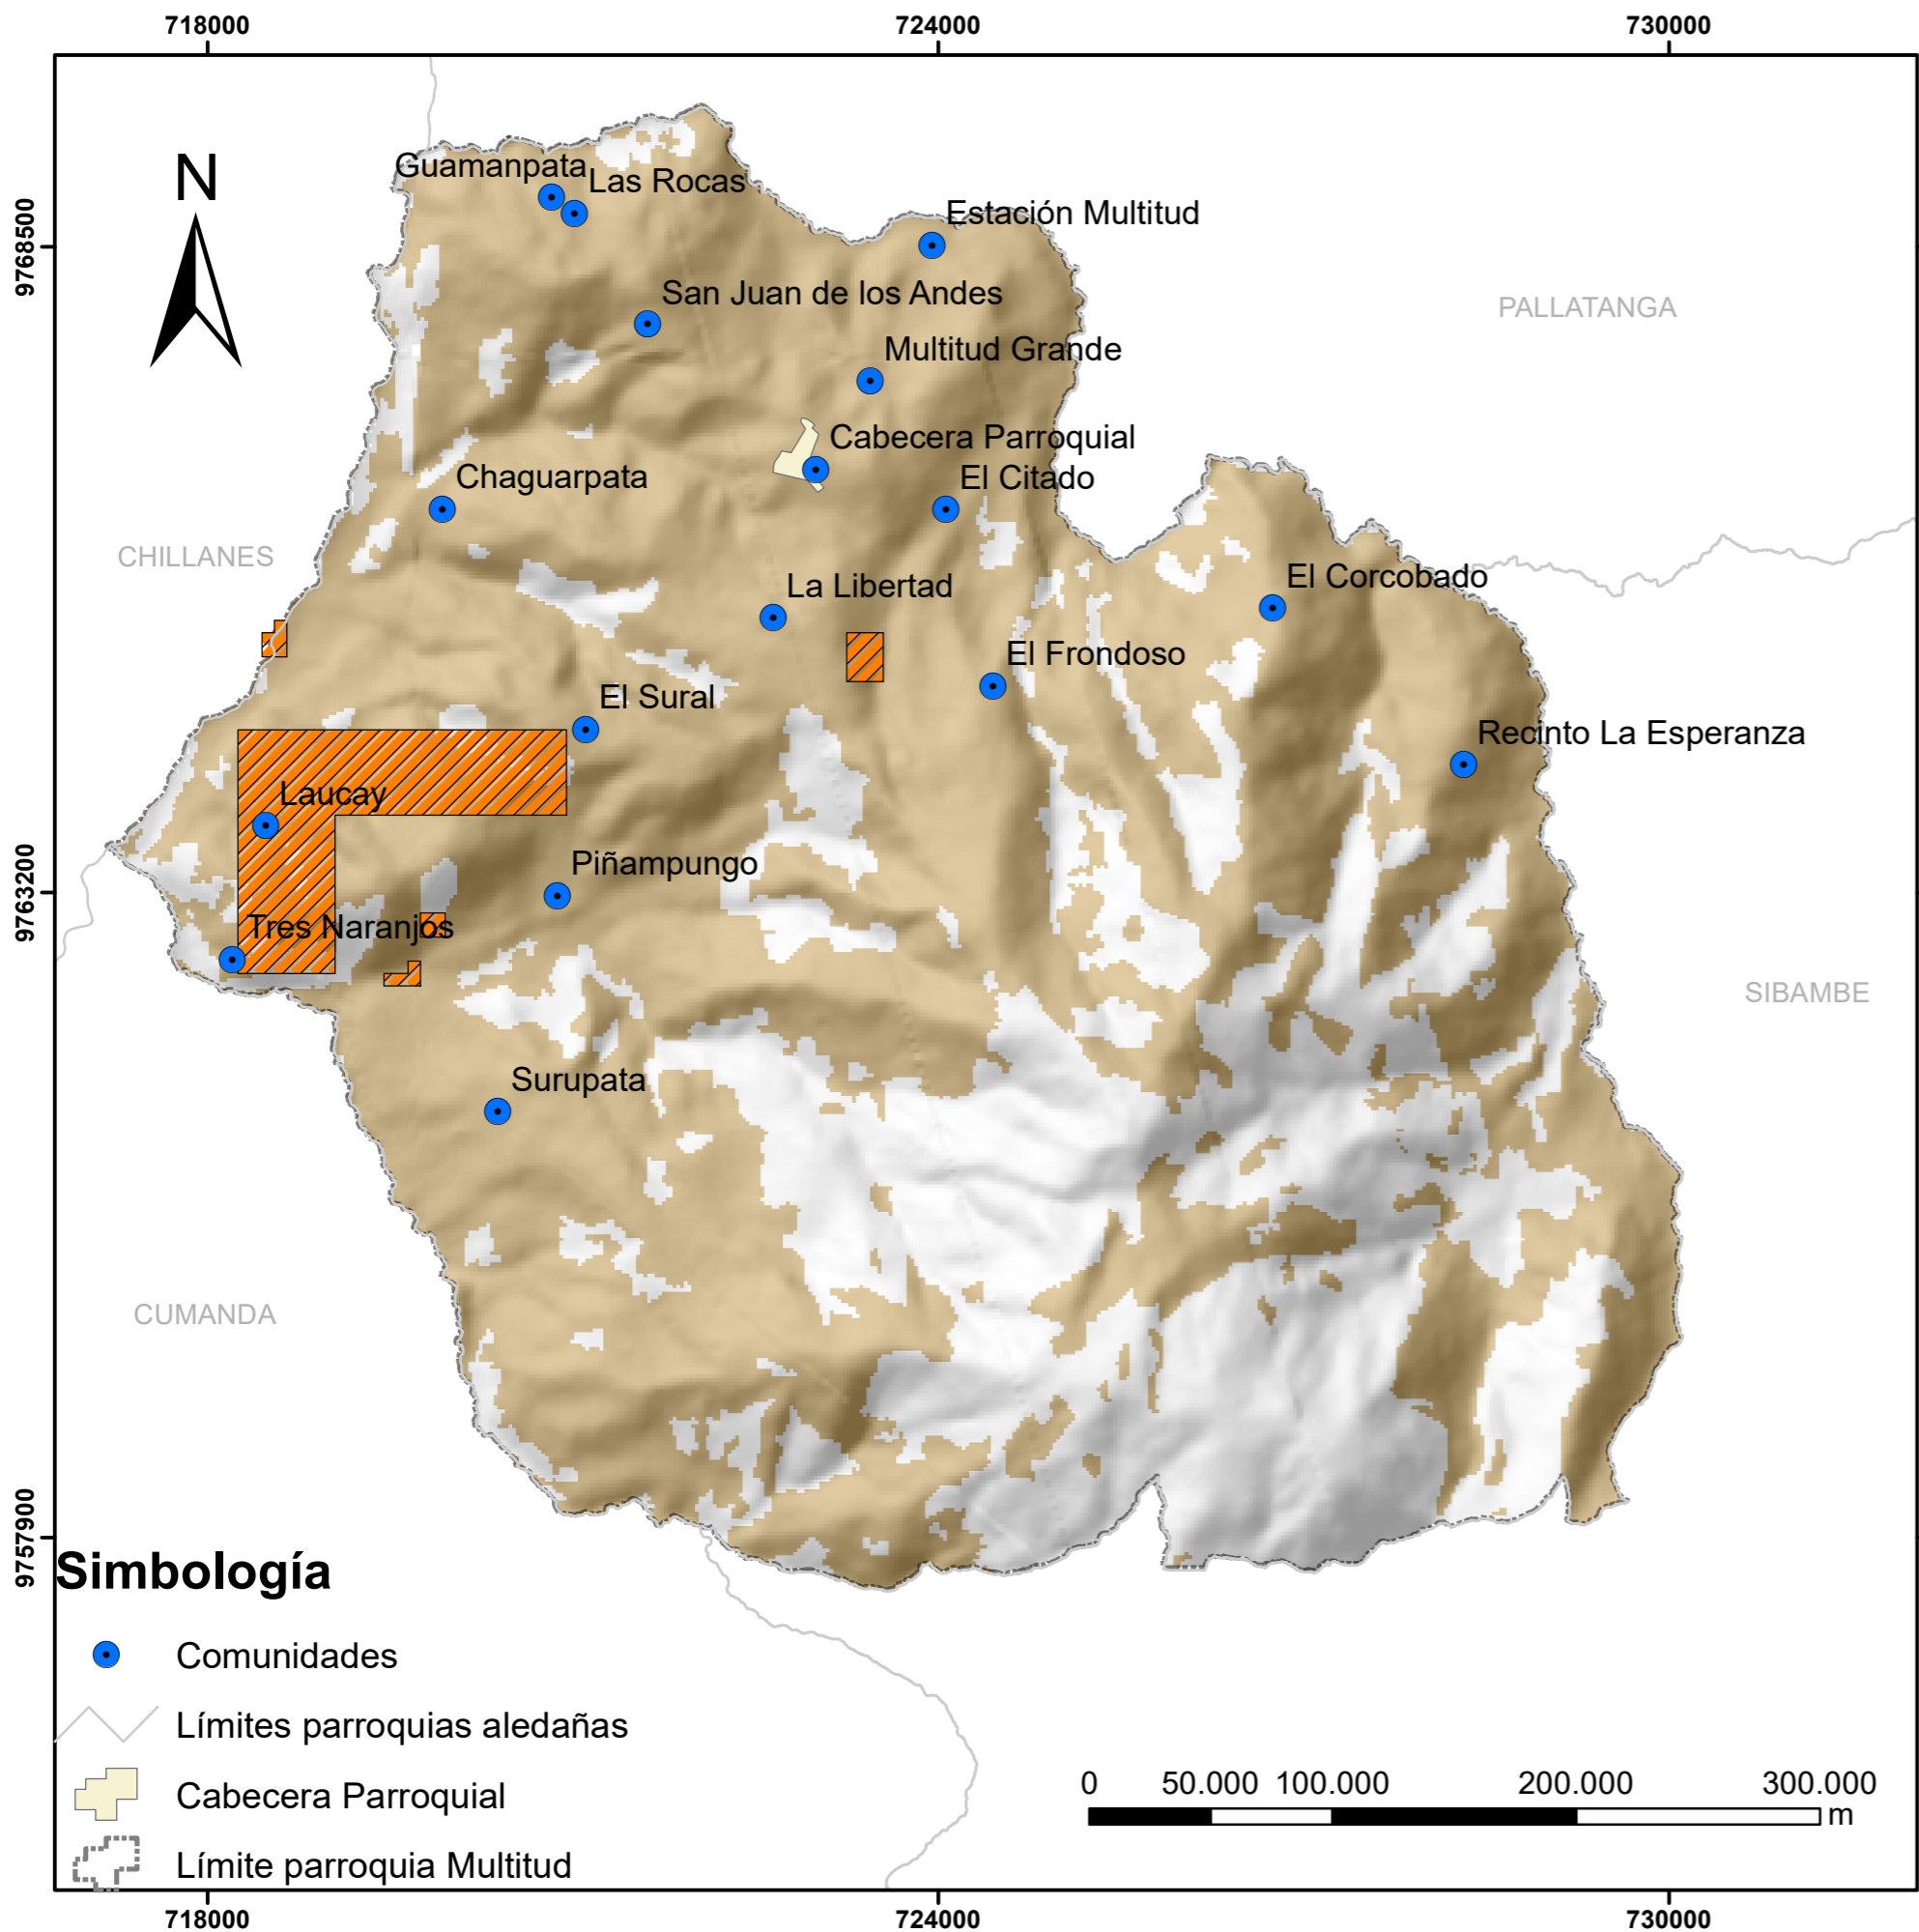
718000 724000 730000

9768500
9763200
9757900

N

Guamanpata
Las Rocas
Estación Multitud
San Juan de los Andes
PALLATANGA
Multitud Grande
Cabecera Parroquial
Chaguarpata
El Citado
CHILLANES
La Libertad
El Corcobado
El Frondoso
El Sural
Recinto La Esperanza
Laucay
Piñampungo
Tres Naranjos
SIBAMBE
Surupata
CUMANDA

Simbología
Comunidades
Límites parroquias aledañas
Cabecera Parroquial
Límite parroquia Multitud

0 50.000 100.000 200.000 300.000
m

718000 724000 730000